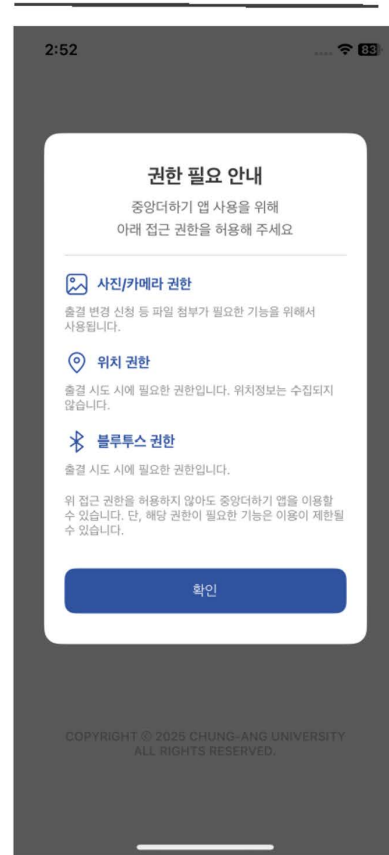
2:52

83

권한 필요 안내

중앙더하기 앱 사용을 위해
아래 접근 권한을 허용해 주세요

사진/카메라 권한

출결 변경 신청 등 파일 첨부가 필요한 기능을 위해서 사용됩니다.

위치 권한

출결 시도 시에 필요한 권한입니다. 위치정보는 수집되지 않습니다.

블루투스 권한

출결 시도 시에 필요한 권한입니다.

위 접근 권한을 허용하지 않아도 중앙더하기 앱을 이용할 수 있습니다. 단, 해당 권한이 필요한 기능은 이용이 제한될 수 있습니다.

확인

COPYRIGHT © 2025 CHUNG-ANG UNIVERSITY
ALL RIGHTS RESERVED.